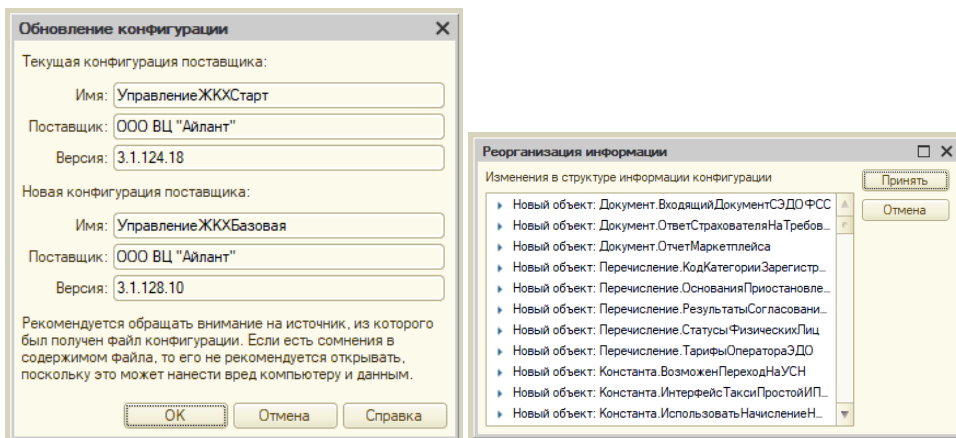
Обновление конфигурации

Текущая конфигурация поставщика:

Имя: УправлениеЖКХСтарт

Поставщик: ООО ВЦ "Айлант"

Версия: 3.1.124.18

Новая конфигурация поставщика:

Имя: УправлениеЖКХБазовая

Поставщик: ООО ВЦ "Айлант"

Версия: 3.1.128.10

Рекомендуется обращать внимание на источник, из которого был получен файл конфигурации. Если есть сомнения в содержимом файла, то его не рекомендуется открывать, поскольку это может нанести вред компьютеру и данным.

OK | Отмена | Справка

Реорганизация информации

Изменения в структуре информации конфигурации

Принять

Отмена

Новый объект: Документ.ВходящийДокументСЭДОФСС
Новый объект: Документ.ОтветСтрахователяНаТребов...
Новый объект: Документ.ОтчетМаркетплейса
Новый объект: Перечисление.КодКатегорииЗарегистр...
Новый объект: Перечисление.ОснованияПриостановле...
Новый объект: Перечисление.РезультатыСогласовани...
Новый объект: Перечисление.СтатусыФизическихЛиц
Новый объект: Перечисление.ТарифыОператораЭДО
Новый объект: Константа.ВозможенПереходНаУСН
Новый объект: Константа.ИнтерфейсТаксиПростойИП...
Новый объект: Константа.ИспользоватьНачислениеН...